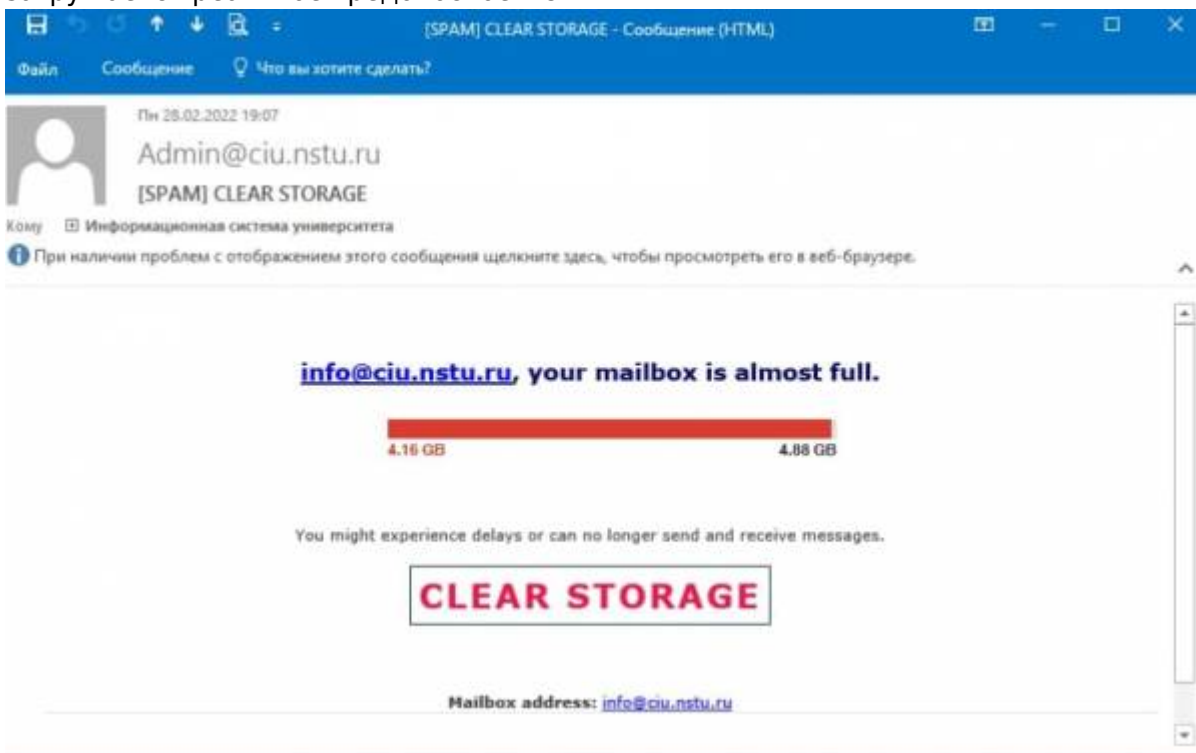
[SPAM] CLEAR STORAGE - Сообщение (HTML)

Файл Сообщение Что вы хотите сделать?

Пн 28.02.2022 19:07

Admin@ciu.nstu.ru

[SPAM] CLEAR STORAGE

Кому Информационная система университета

При наличии проблем с отображением этого сообщения щелкните здесь, чтобы просмотреть его в веб-браузере.

info@ciu.nstu.ru, your mailbox is almost full.

4.16 GB 4.88 GB

You might experience delays or can no longer send and receive messages.

CLEAR STORAGE

Mailbox address: info@ciu.nstu.ru